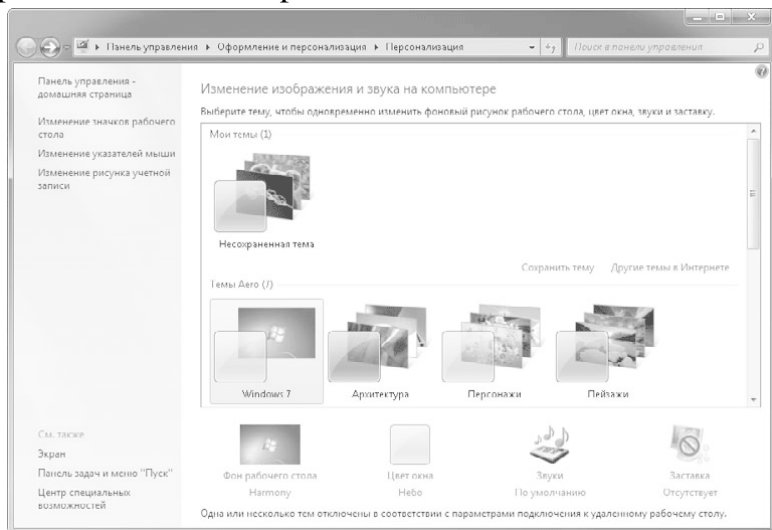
Панель управления ▸ Оформление и персонализация ▸ Персонализация

Поиск в панели управления

Панель управления - домашняя страница

Изменение значков рабочего стола

Изменение указателей мыши

Изменение рисунка учетной записи

Изменение изображения и звука на компьютере

Выберите тему, чтобы одновременно изменить фоновый рисунок рабочего стола, цвет окна, звуки и заставку.

Мои темы (1)

Несохраненная тема

Сохранить тему Другие темы в Интернете

Темы Aero (7)

Windows 7

Архитектура

Персонажи

Пейзажи

См. также

Экран

Панель задач и меню "Пуск"

Центр специальных возможностей

Фон рабочего стола
Harmony

Цвет окна
Небо

Звуки
По умолчанию

Заставка
Отсутствует

Одна или несколько тем отключены в соответствии с параметрами подключения к удаленному рабочему столу.